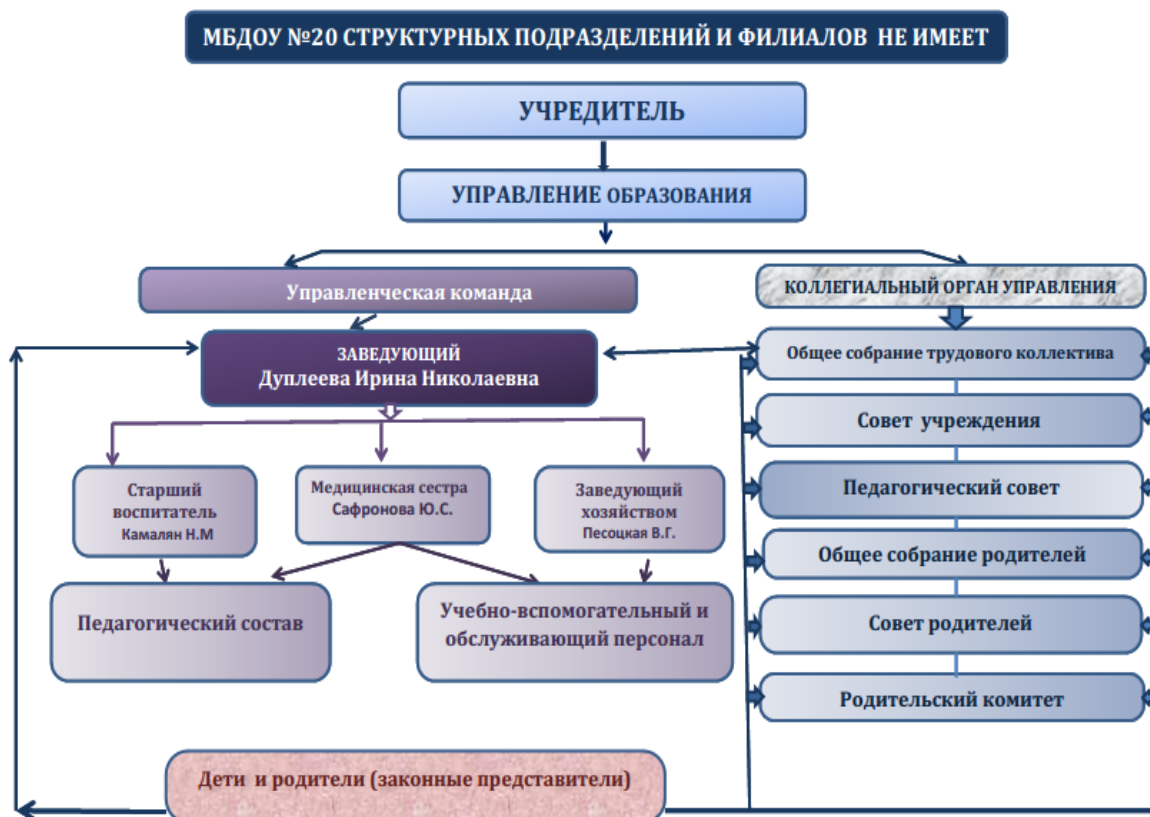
МБДОУ №20 СТРУКТУРНЫХ ПОДРАЗДЕЛЕНИЙ И ФИЛИАЛОВ НЕ ИМЕЕТ

УЧРЕДИТЕЛЬ

УПРАВЛЕНИЕ ОБРАЗОВАНИЯ

Управленческая команда

КОЛЛЕГИАЛЬНЫЙ ОРГАН УПРАВЛЕНИЯ

ЗАВЕДУЮЩИЙ
Дуплеева Ирина Николаевна

Общее собрание трудового коллектива

Совет учреждения

Старший воспитатель
Камалян Н.М

Медицинская сестра
Сафронова Ю.С.

Заведующий хозяйством
Песоцкая В.Г.

Педагогический совет

Общее собрание родителей

Педагогический состав

Учебно-вспомогательный и обслуживающий персонал

Совет родителей

Родительский комитет

Дети и родители (законные представители)